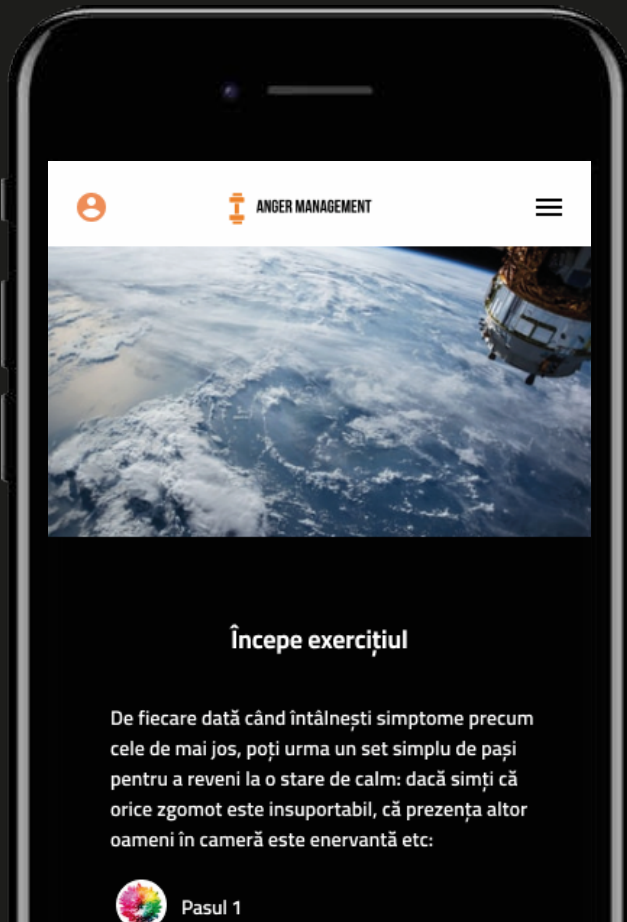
ANGER MANAGEMENT

Începe exercițiul

De fiecare dată când întâlnești simptome precum cele de mai jos, poți urma un set simplu de pași pentru a reveni la o stare de calm: dacă simți că orice zgomot este insuportabil, că prezența altor oameni în cameră este enervantă etc:

Pasul 1